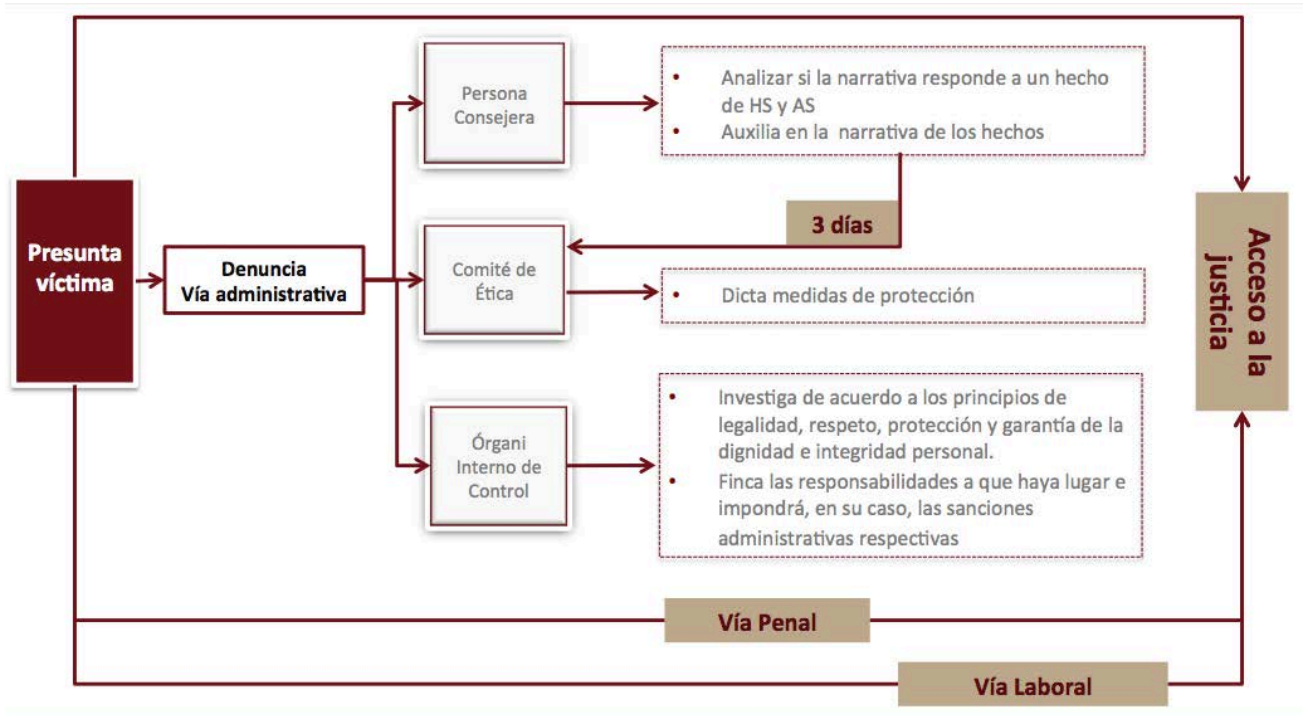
Presunta víctima

Denuncia
Vía administrativa

Persona Consejera

• Analizar si la narrativa responde a un hecho de HS y AS
• Auxilia en la narrativa de los hechos

3 días

Comité de Ética

• Dicta medidas de protección

Órgani Interno de Control

• Investiga de acuerdo a los principios de legalidad, respeto, protección y garantía de la dignidad e integridad personal.
• Finca las responsabilidades a que haya lugar e impondrá, en su caso, las sanciones administrativas respectivas

Acceso a la justicia

Vía Penal

Vía Laboral